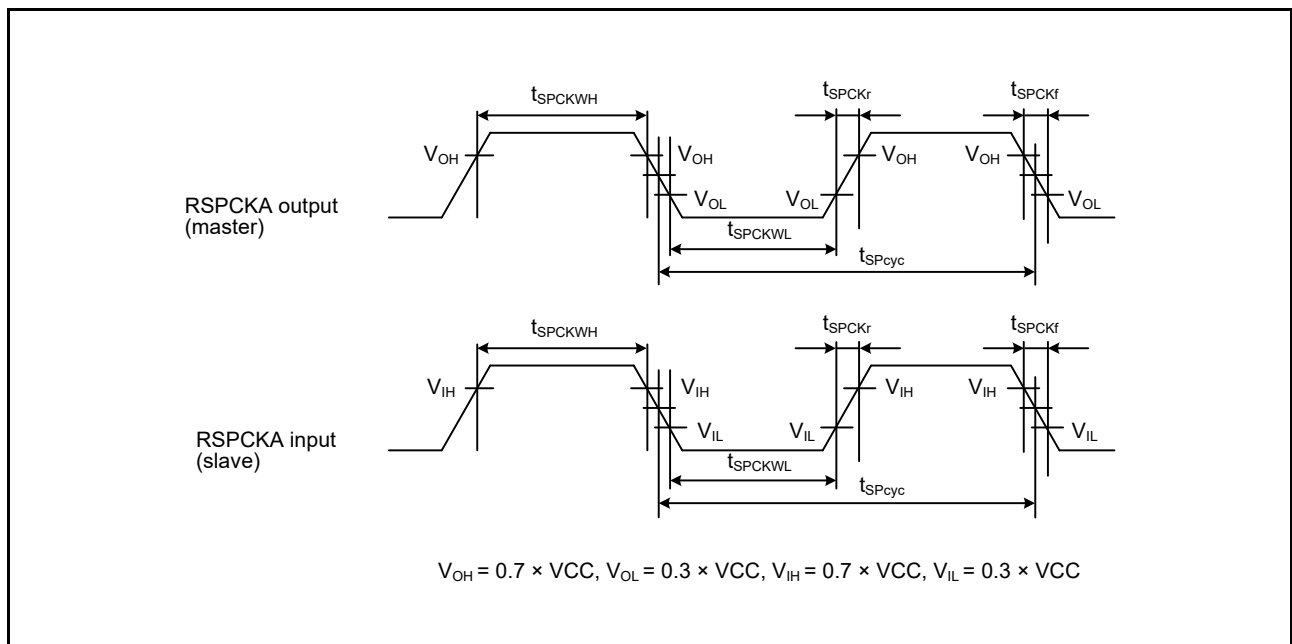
$t_{SPCKWH}$

$t_{SPCKr}$

$t_{SPCKf}$

$V_{OH}$ $V_{OH}$ $V_{OH}$ $V_{OH}$

RSPCKA output (master)

$V_{OL}$ $V_{OL}$ $V_{OL}$

$t_{SPCKWL}$

$t_{SPcyc}$

$t_{SPCKWH}$

$t_{SPCKr}$

$t_{SPCKf}$

$V_{IH}$ $V_{IH}$ $V_{IH}$ $V_{IH}$

RSPCKA input (slave)

$V_{IL}$ $V_{IL}$ $V_{IL}$

$t_{SPCKWL}$

$t_{SPcyc}$

$V_{OH} = 0.7 \times VCC$, $V_{OL} = 0.3 \times VCC$, $V_{IH} = 0.7 \times VCC$, $V_{IL} = 0.3 \times VCC$